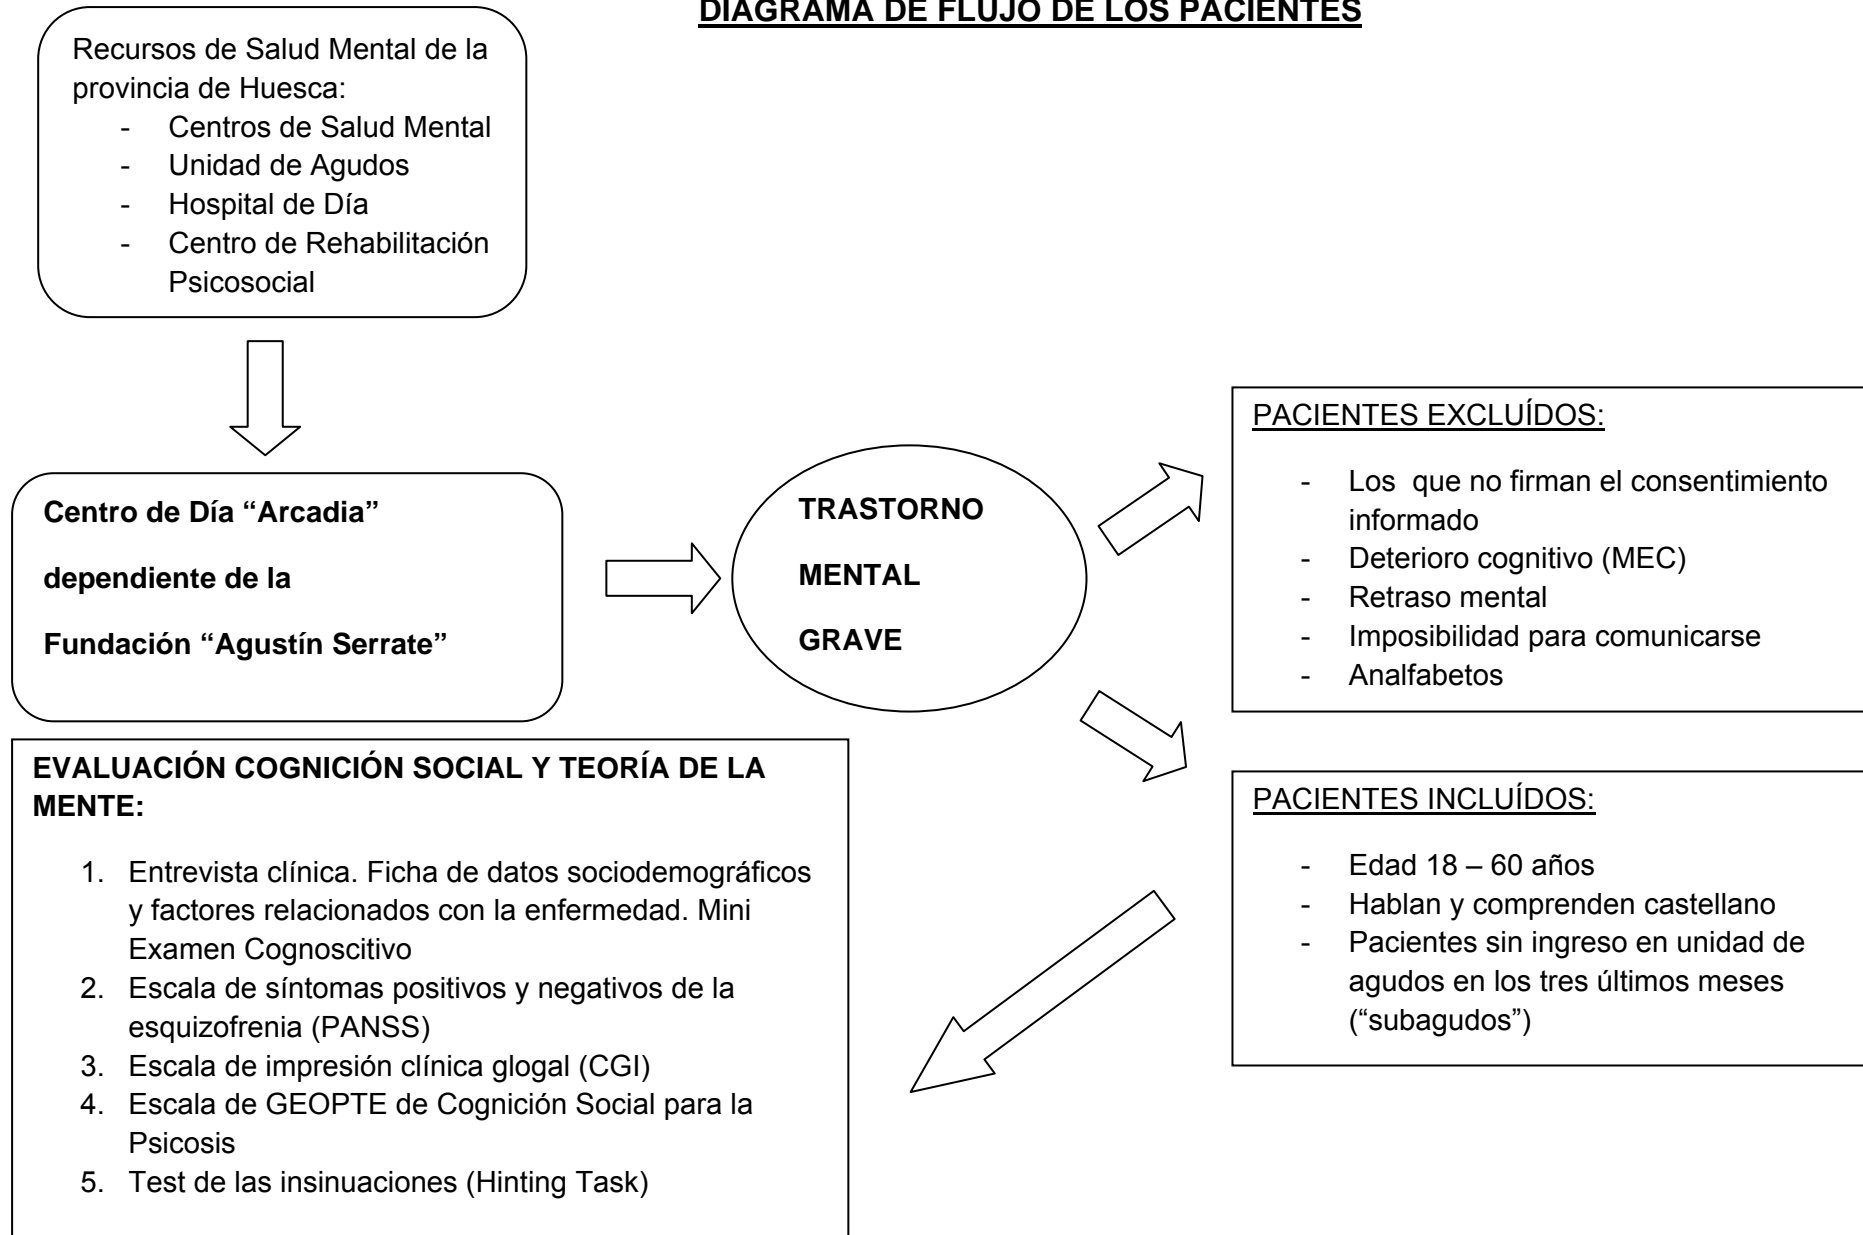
DIAGRAMA DE FLUJO DE LOS PACIENTES

Recursos de Salud Mental de la provincia de Huesca:
- Centros de Salud Mental
- Unidad de Agudos
- Hospital de Día
- Centro de Rehabilitación Psicosocial

Centro de Día "Arcadia"

dependiente de la

Fundación "Agustín Serrate"

TRASTORNO

MENTAL

GRAVE

PACIENTES EXCLUÍDOS:

- Los que no firman el consentimiento informado
- Deterioro cognitivo (MEC)
- Retraso mental
- Imposibilidad para comunicarse
- Analfabetos

PACIENTES INCLUÍDOS:

- Edad 18 – 60 años
- Hablan y comprenden castellano
- Pacientes sin ingreso en unidad de agudos en los tres últimos meses ("subagudos")

EVALUACIÓN COGNICIÓN SOCIAL Y TEORÍA DE LA MENTE:

1. Entrevista clínica. Ficha de datos sociodemográficos y factores relacionados con la enfermedad. Mini Examen Cognoscitivo
2. Escala de síntomas positivos y negativos de la esquizofrenia (PANSS)
3. Escala de impresión clínica glogal (CGI)
4. Escala de GEOPTE de Cognición Social para la Psicosis
5. Test de las insinuaciones (Hinting Task)